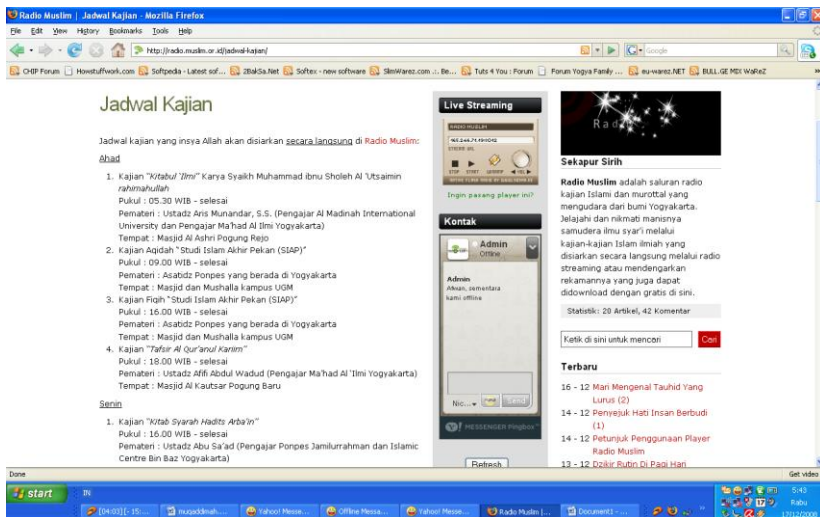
Radio Muslim | Jadwal Kajian - Mozilla Firefox

File Edit View History Bookmarks Tools Help

http://radio.muslim.or.id/jadwal-kajian/

Google

CHIP Forum | Howstuffwork.com | Softpedia - Latest sof... | 2BaKSa.Net | Softex - new software | SlimWarez.com :: Be... | Tuts 4 You : Forum | Forum Yogya Family ... | eu-warez.NET | BULL.GE MDI WaReZ

Jadwal Kajian

Jadwal kajian yang insya Allah akan disiarkan secara langsung di Radio Muslim:

Ahad

1. Kajian "Kitabul 'Ilmi" Karya Syaikh Muhammad ibnu Sholeh Al 'Utsaimin rahimahullah
Pukul : 05.30 WIB - selesai
Pemateri : Ustadz Aris Munandar, S.S. (Pengajar Al Madinah International University dan Pengajar Ma'had Al Ilmi Yogyakarta)
Tempat : Masjid Al Ashri Pogung Rejo
2. Kajian Aqidah "Studi Islam Akhir Pekan (SIAP)"
Pukul : 09.00 WIB - selesai
Pemateri : Asatidz Ponpes yang berada di Yogyakarta
Tempat : Masjid dan Mushalla kampus UGM
3. Kajian Fiqih "Studi Islam Akhir Pekan (SIAP)"
Pukul : 16.00 WIB - selesai
Pemateri : Asatidz Ponpes yang berada di Yogyakarta
Tempat : Masjid dan Mushalla kampus UGM
4. Kajian "Tafsir Al Qur'anul Karim"
Pukul : 18.00 WIB - selesai
Pemateri : Ustadz Afifi Abdul Wadud (Pengajar Ma'had Al 'Ilmi Yogyakarta)
Tempat : Masjid Al Kautsar Pogung Baru

Senin

1. Kajian "Kitab Syarah Hadits Arba'in"
Pukul : 16.00 WIB - selesai
Pemateri : Ustadz Abu Sa'ad (Pengajar Ponpes Jamilurrahman dan Islamic Centre Bin Baz Yogyakarta)

Live Streaming

RADIO MUSLIM
STEREO

STOP START

Ingin pasang player ini?

Kontak

Admin
Offline

Admin
Afwan, sementara kami offline

Nic... Send

MESSENGER Pingbox

Refresh

Rad

Sekapur Sirih

Radio Muslim adalah saluran radio kajian Islami dan murottal yang mengudara dari bumi Yogyakarta. Jelajahi dan nikmati manisnya samudera ilmu syar'i melalui kajian-kajian Islam ilmiah yang disiarkan secara langsung melalui radio streaming atau mendengarkan rekamannya yang juga dapat didownload dengan gratis di sini.

Statistik: 20 Artikel, 42 Komentar

Ketik di sini untuk mencari | Cari

Terbaru

16 - 12 Mari Mengenal Tauhid Yang Lurus (2)
14 - 12 Penyejuk Hati Insan Berbudi (1)
14 - 12 Petunjuk Penggunaan Player Radio Muslim
13 - 12 Dzikir Rutin Di Pagi Hari

Done

Get video

start | IN | [04:03] - [15:... | muqaddimah.... | Yahoo! Messe... | Offline Messa... | Yahoo! Messe... | Radio Muslim |... | Document1 - ...

5:43
Rabu
17/12/2008